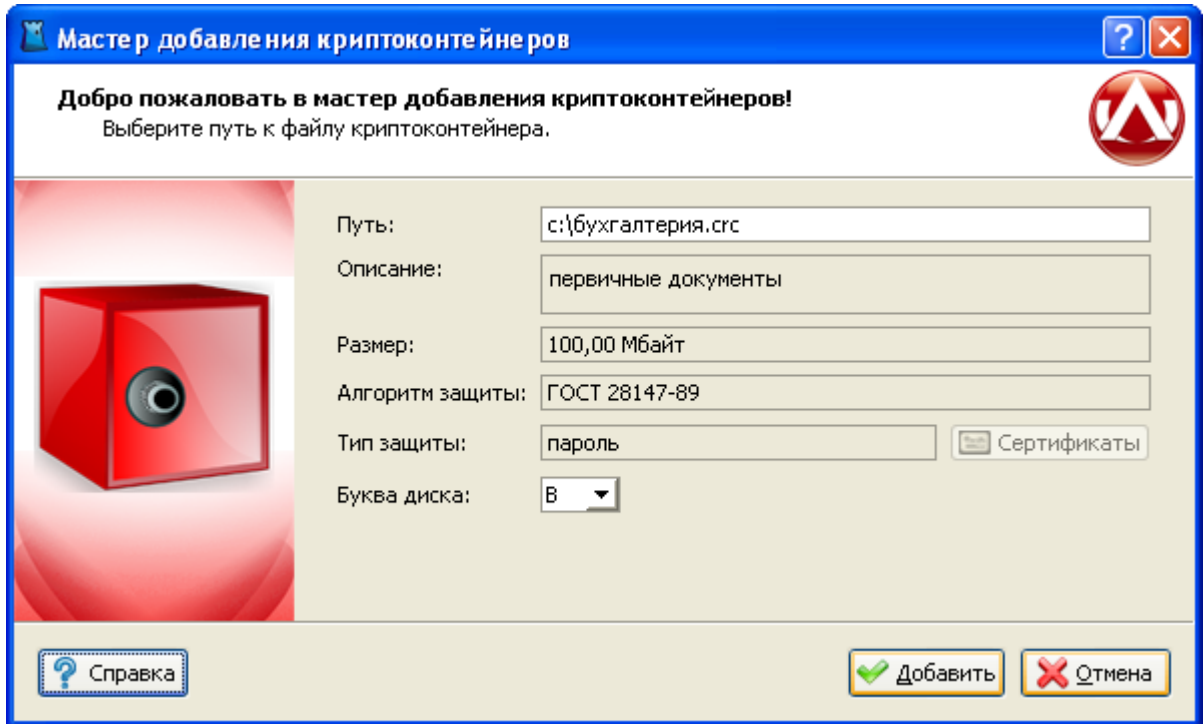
Мастер добавления криптоконтейнеров

Добро пожаловать в мастер добавления криптоконтейнеров!
Выберите путь к файлу криптоконтейнера.

Путь: c:\бухгалтерия.crc
Описание: первичные документы
Размер: 100,00 Мбайт
Алгоритм защиты: ГОСТ 28147-89
Тип защиты: пароль
Сертификаты
Буква диска: B

Справка
Добавить
Отмена